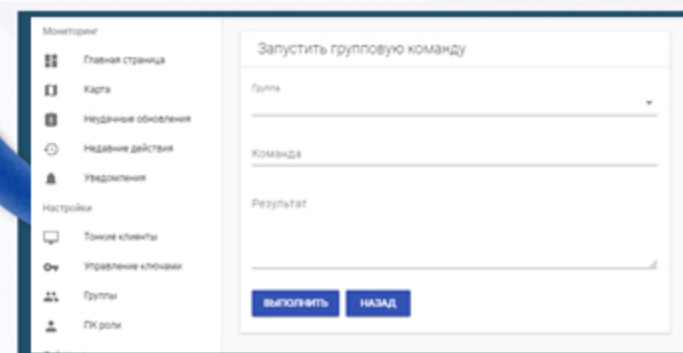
Мониторинг
Главная страница
Карта
Неудачные обновления
Недавние действия
Уведомления
Настройки
Тонкие клиенты
Управление ключами
Группы
ПК роли

Запустить групповую команду
Группа
Команда
Результат
ВЫПОЛНИТЬ
НАЗАД